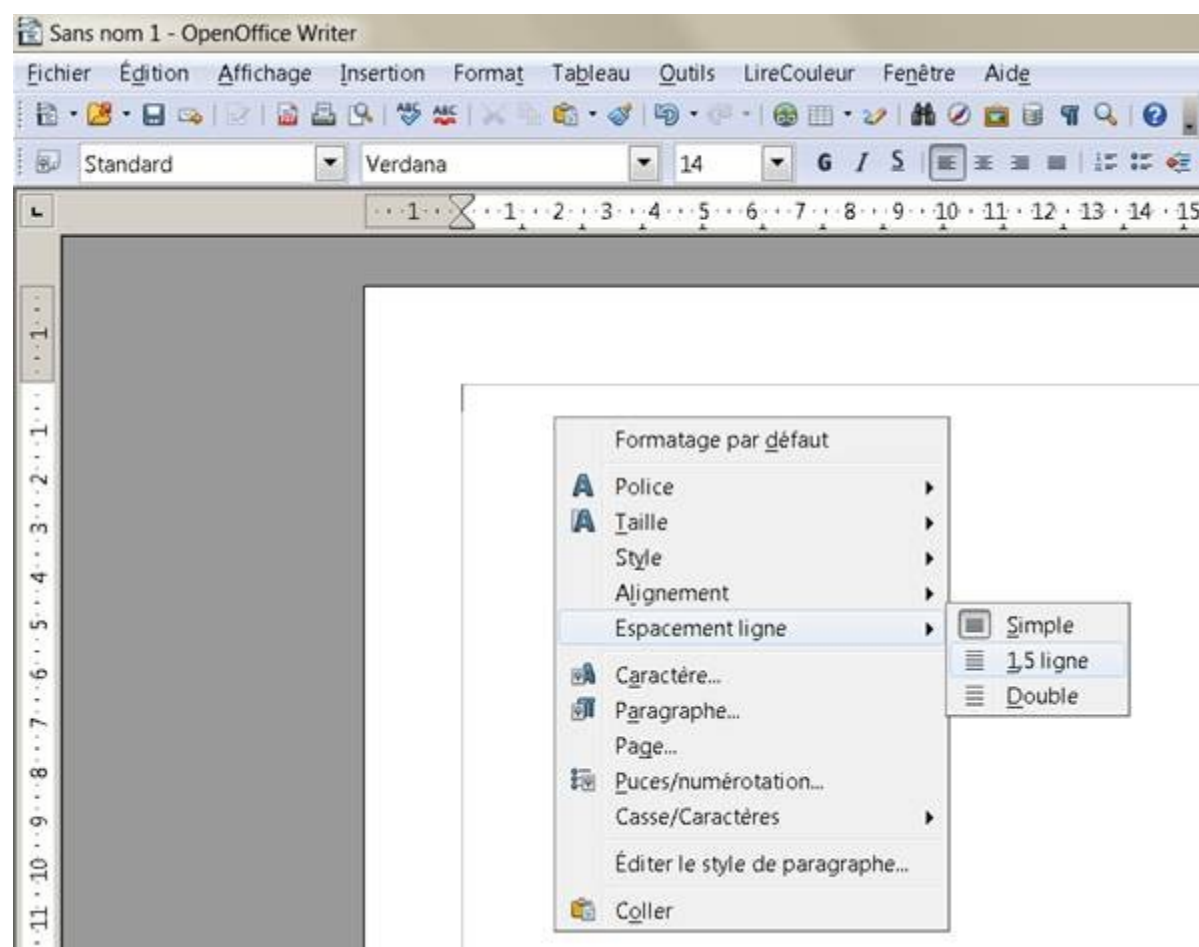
Sans nom 1 - OpenOffice Writer

Fichier Édition Affichage Insertion Format Tableau Outils LireCouleur Fenêtre Aide

Standard Verdana 14 G I S

1 1 2 3 4 5 6 7 8 9 10 11 12 13 14 15

1 1 2 3 4 5 6 7 8 9 10 11

Formatage par défaut
Police
Taille
Style
Alignement
Espacement ligne
Caractère...
Paragraphe...
Page...
Puces/numérotation...
Casse/Caractères
Éditer le style de paragraphe...
Coller

Simple
1,5 ligne
Double